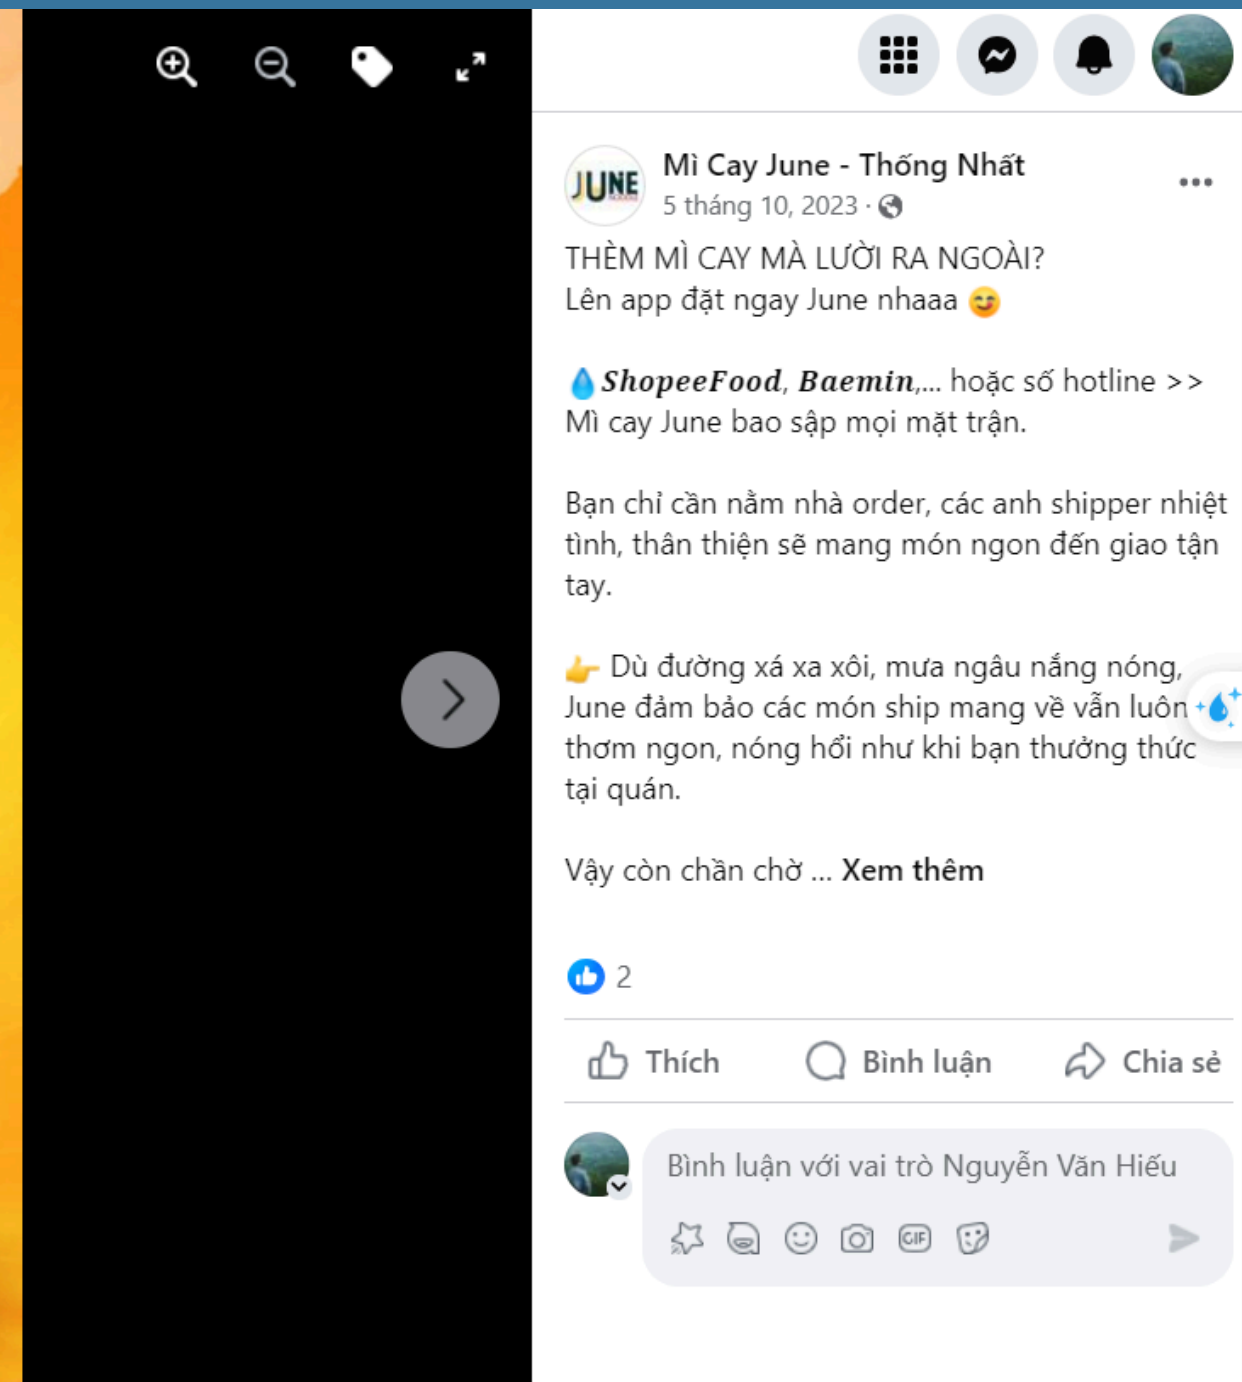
JUNE

Mì Cay June - Thống Nhất
5 tháng 10, 2023 ·

THÈM MÌ CAY MÀ LƯỜI RA NGOÀI?
Lên app đặt ngay June nhaaa 😋

💧𝑺𝒉𝒐𝒑𝒆𝒆𝑭𝒐𝒐𝒅, 𝑩𝒂𝒆𝒎𝒊𝒏,... hoặc số hotline >> Mì cay June bao sập mọi mặt trận.

Bạn chỉ cần nằm nhà order, các anh shipper nhiệt tình, thân thiện sẽ mang món ngon đến giao tận tay.

👉 Dù đường xá xa xôi, mưa ngâu nắng nóng, June đảm bảo các món ship mang về vẫn luôn thơm ngon, nóng hổi như khi bạn thưởng thức tại quán.

Vậy còn chần chờ ... Xem thêm

2

Thích
Bình luận
Chia sẻ

Bình luận với vai trò Nguyễn Văn Hiếu

GIF